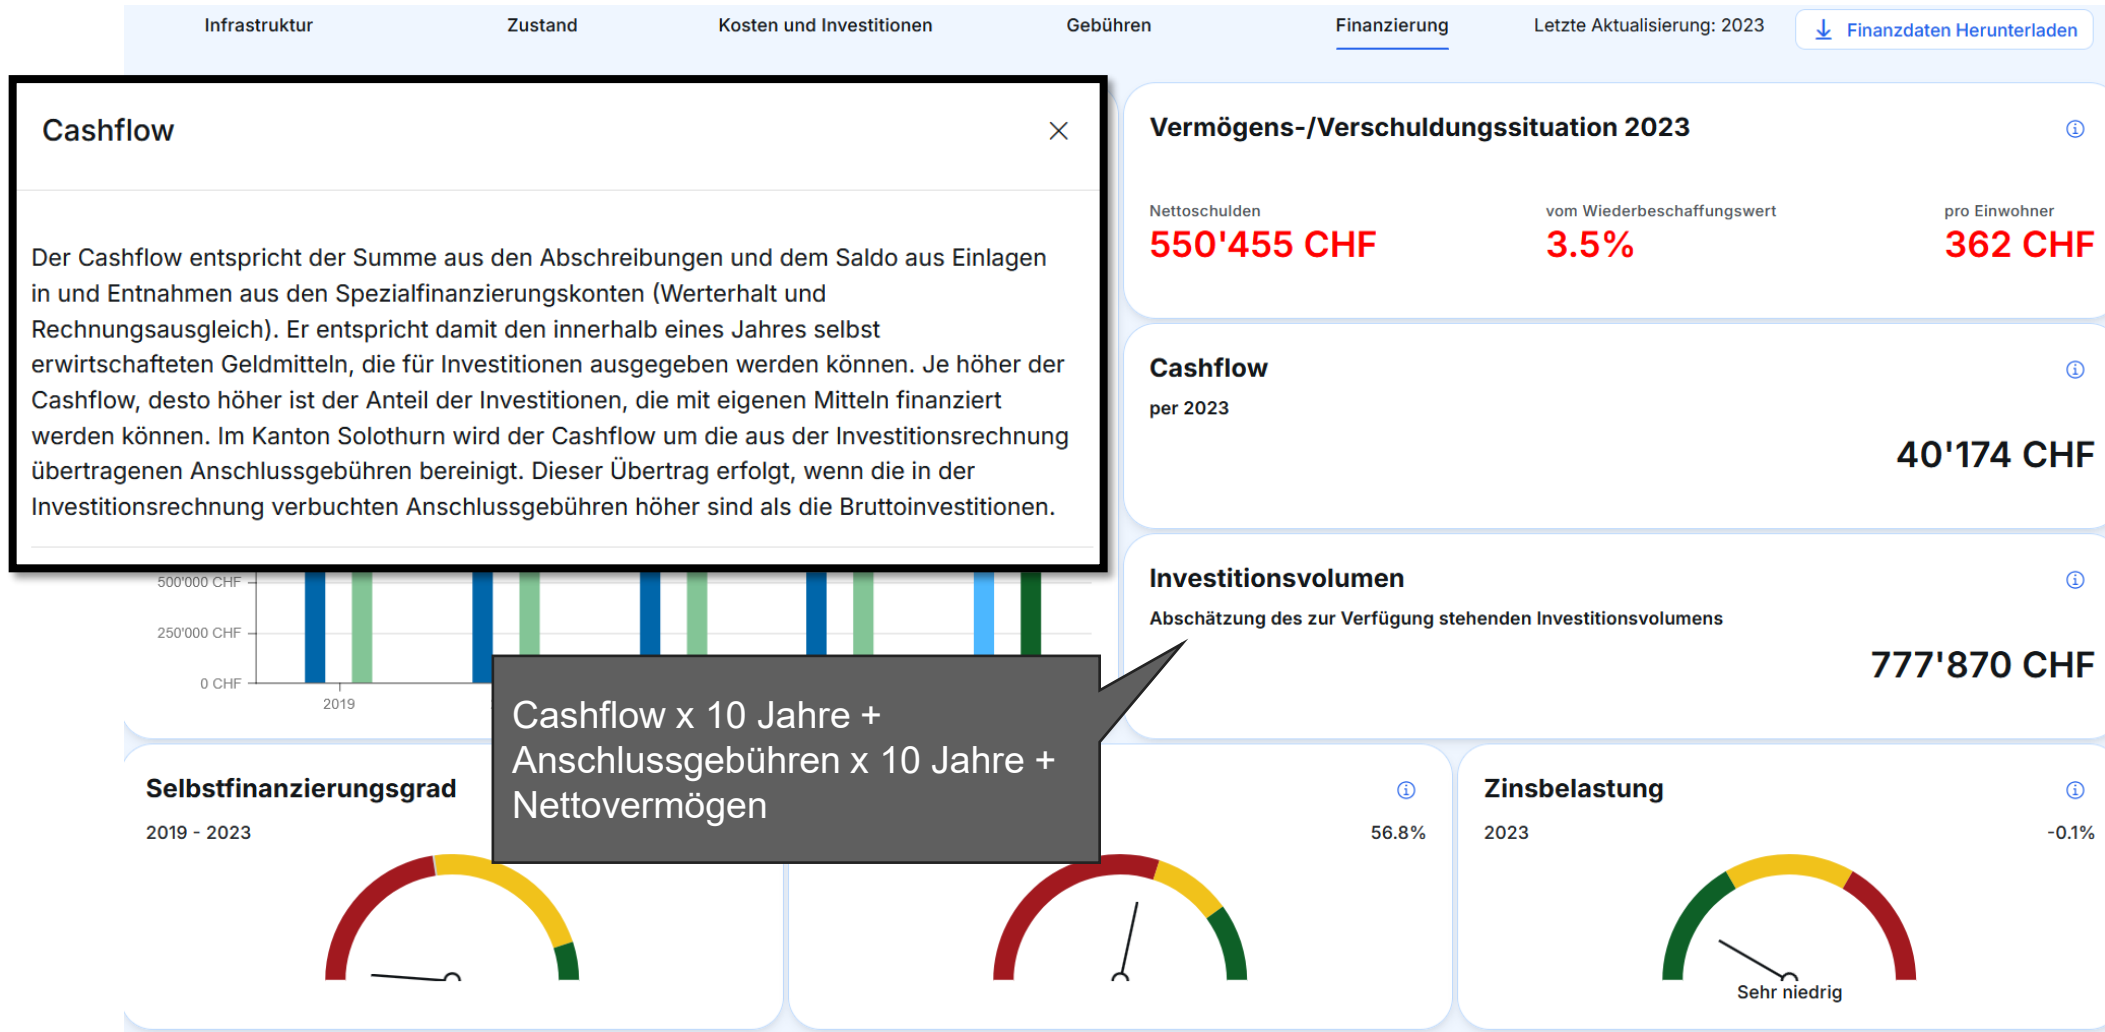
Infrastruktur Zustand Kosten und Investitionen Gebühren Finanzierung Letzte Aktualisierung: 2023 Finanzdaten Herunterladen

Cashflow

Der Cashflow entspricht der Summe aus den Abschreibungen und dem Saldo aus Einlagen in und Entnahmen aus den Spezialfinanzierungskonten (Werterhalt und Rechnungsausgleich). Er entspricht damit den innerhalb eines Jahres selbst erwirtschafteten Geldmitteln, die für Investitionen ausgegeben werden können. Je höher der Cashflow, desto höher ist der Anteil der Investitionen, die mit eigenen Mitteln finanziert werden können. Im Kanton Solothurn wird der Cashflow um die aus der Investitionsrechnung übertragenen Anschlussgebühren bereinigt. Dieser Übertrag erfolgt, wenn die in der Investitionsrechnung verbuchten Anschlussgebühren höher sind als die Bruttoinvestitionen.

500'000 CHF
250'000 CHF
0 CHF
2019

Vermögens-/Verschuldungssituation 2023

Nettoschulden
550'455 CHF

vom Wiederbeschaffungswert
3.5%

pro Einwohner
362 CHF

Cashflow
per 2023
40'174 CHF

Investitionsvolumen
Abschätzung des zur Verfügung stehenden Investitionsvolumens
777'870 CHF

Cashflow x 10 Jahre + Anschlussgebühren x 10 Jahre + Nettovermögen

Selbstfinanzierungsgrad
2019 - 2023

56.8%

Zinsbelastung
2023
-0.1%
Sehr niedrig